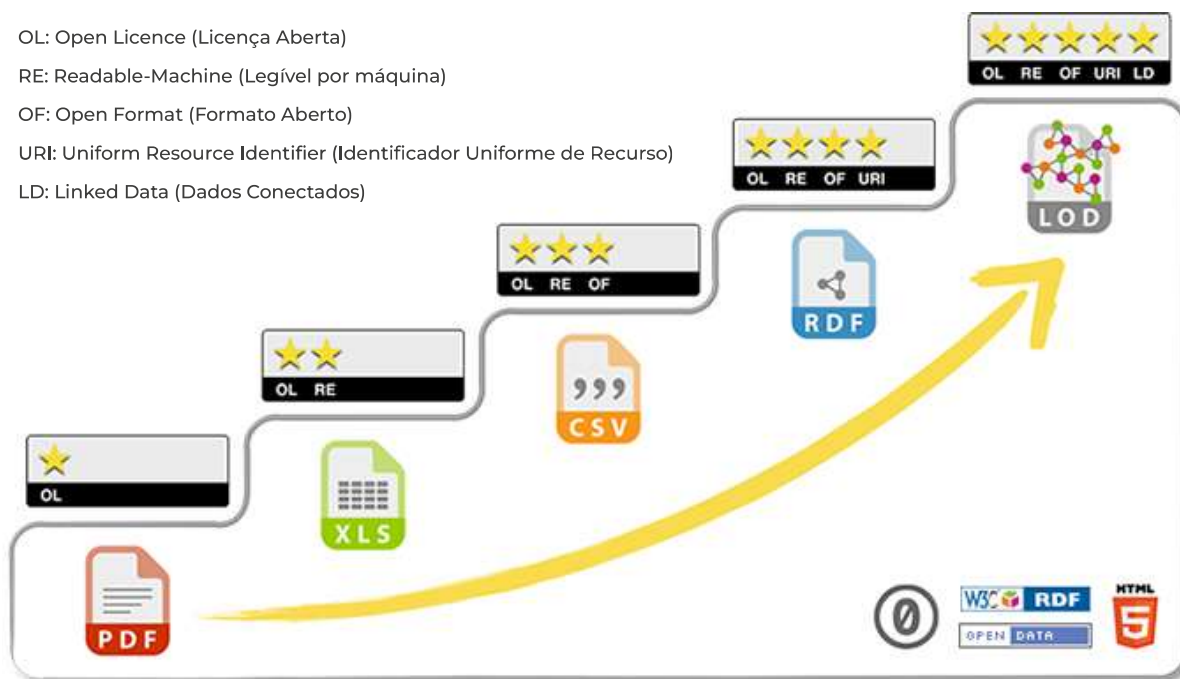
OL: Open Licence (Licença Aberta)

RE: Readable-Machine (Legível por máquina)

OF: Open Format (Formato Aberto)

URI: Uniform Resource Identifier (Identificador Uniforme de Recurso)

LD: Linked Data (Dados Conectados)

OL RE OF URI LD

LOD

OL RE OF URI

RDF

OL RE OF

CSV

OL RE

XLS

OL

PDF

W3C RDF

OPEN DATA

HTML

5